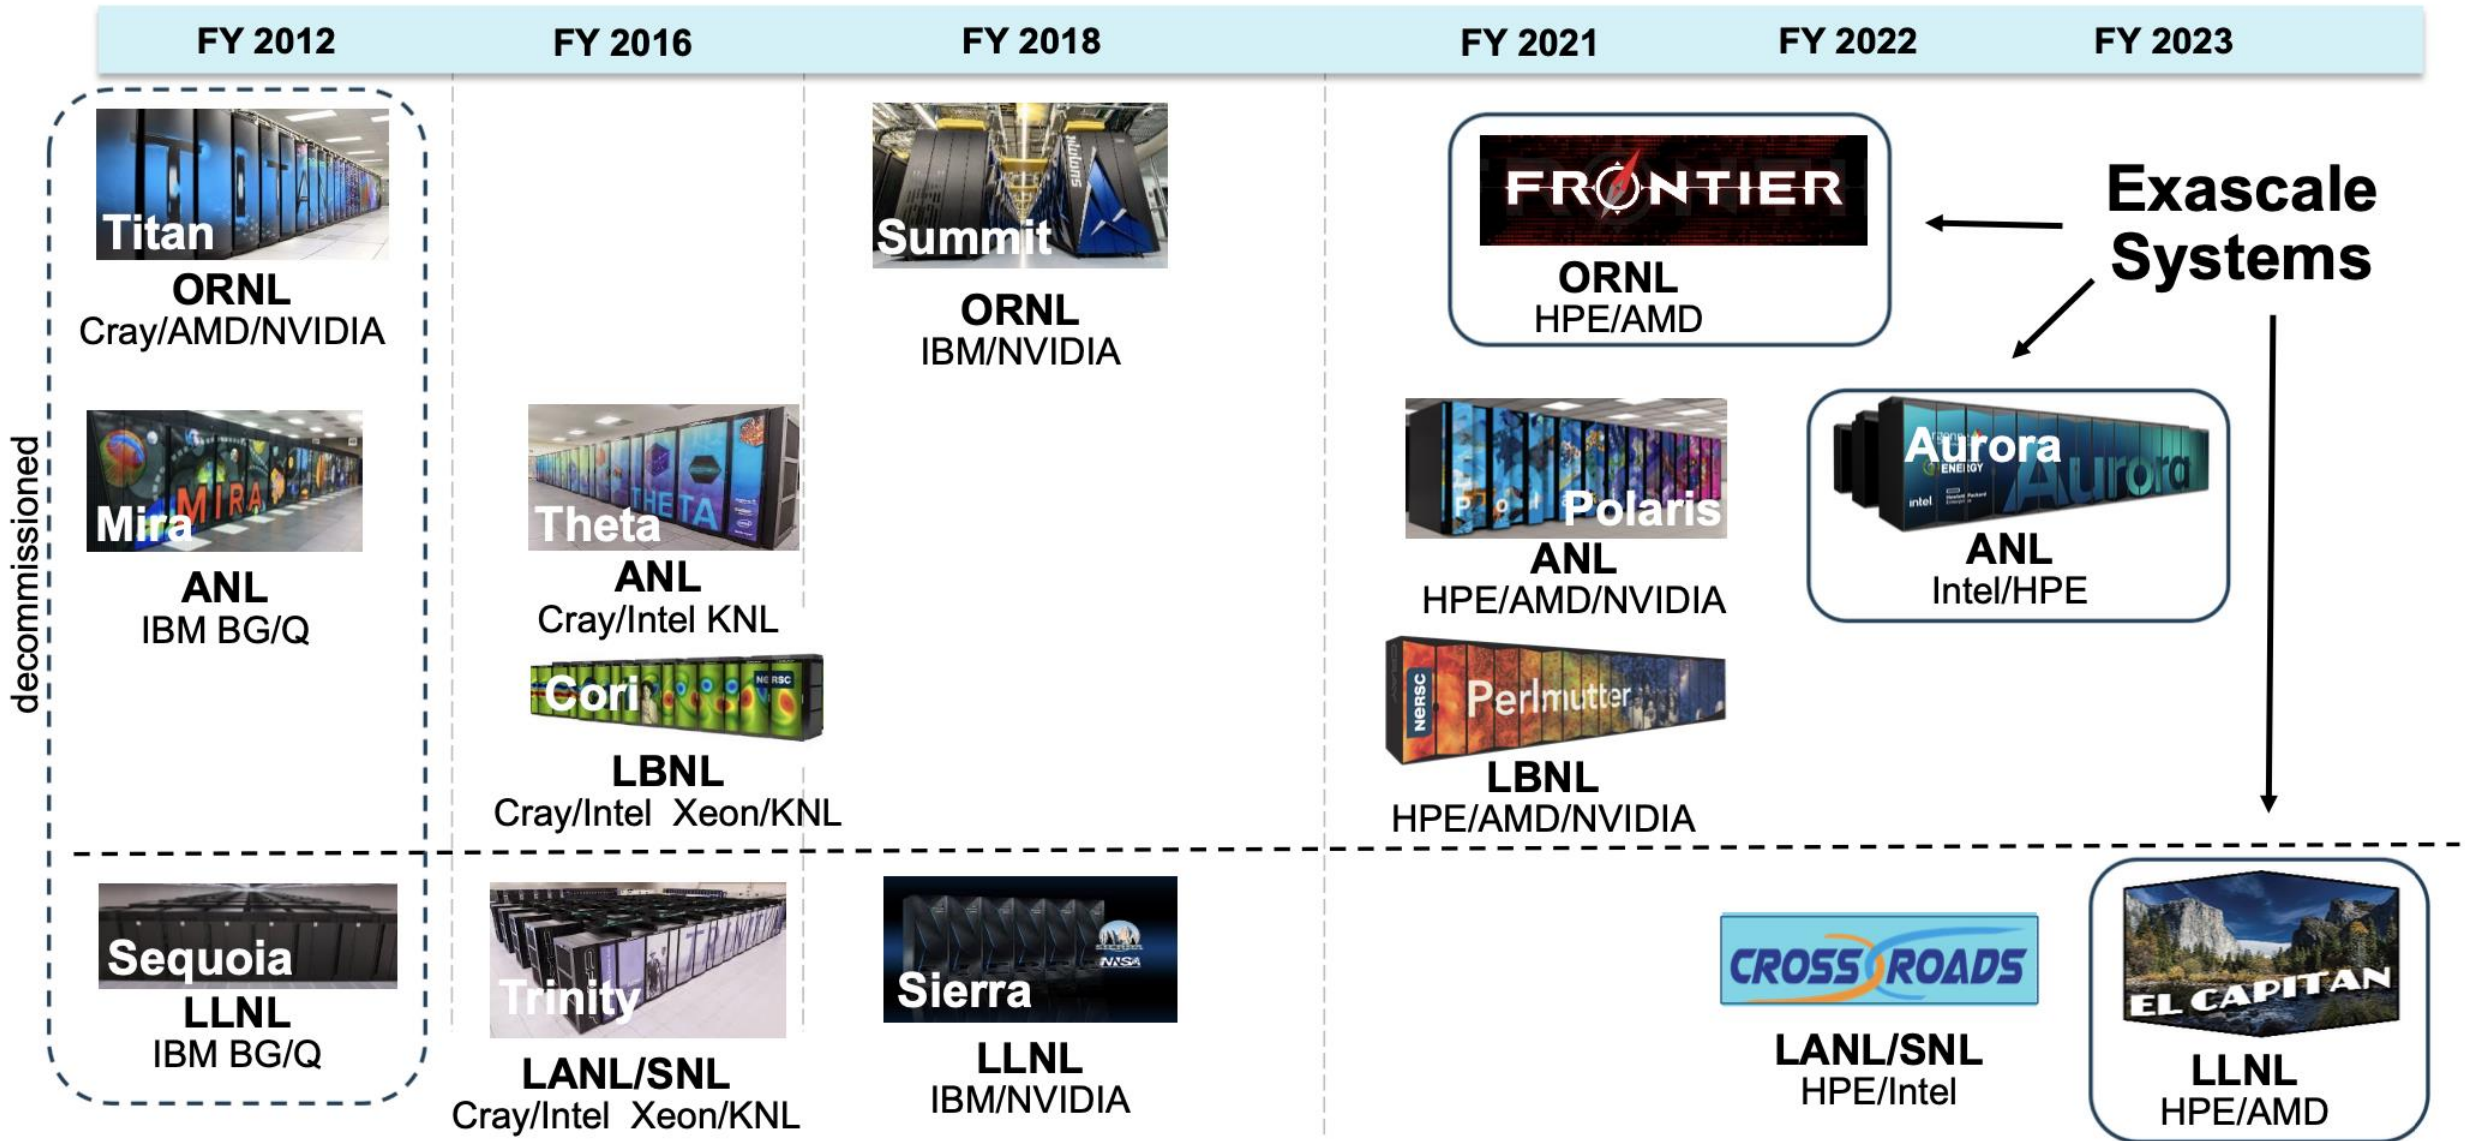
FY 2012 FY 2016 FY 2018 FY 2021 FY 2022 FY 2023

decommissioned

Titan
ORNL
Cray/AMD/NVIDIA

Mira
ANL
IBM BG/Q

Sequoia
LLNL
IBM BG/Q

Theta
ANL
Cray/Intel KNL

Cori
LBNL
Cray/Intel Xeon/KNL

Trinity
LANL/SNL
Cray/Intel Xeon/KNL

Summit
ORNL
IBM/NVIDIA

Sierra
LLNL
IBM/NVIDIA

FRONTIER
ORNL
HPE/AMD

Exascale Systems

Polaris
ANL
HPE/AMD/NVIDIA

Perlmutter
LBNL
HPE/AMD/NVIDIA

Aurora
ANL
Intel/HPE

CROSSROADS
LANL/SNL
HPE/Intel

EL CAPITAN
LLNL
HPE/AMD